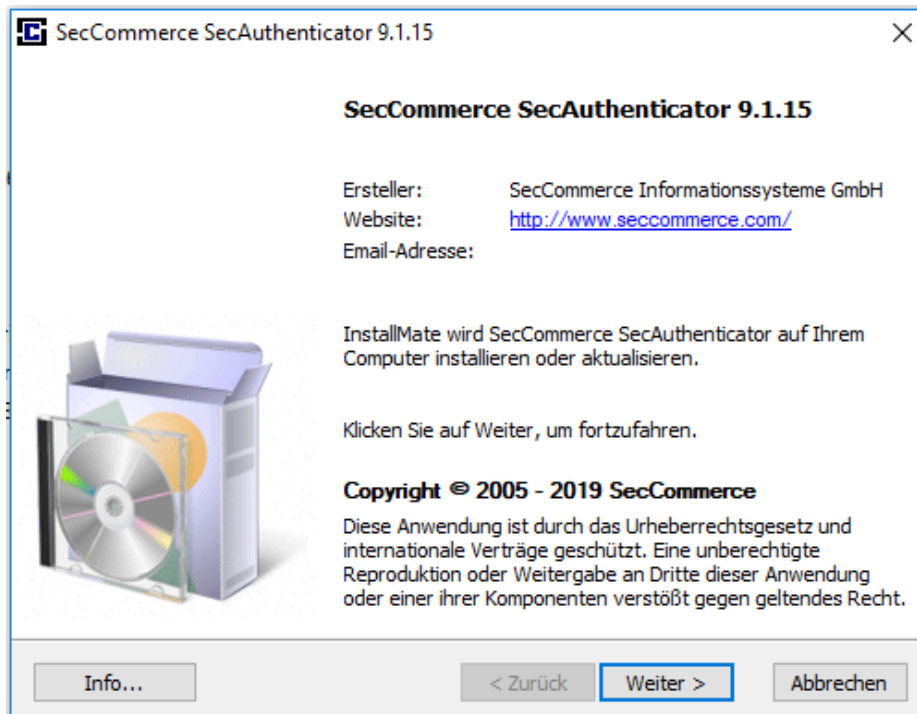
SecCommerce SecAuthenticator 9.1.15

SecCommerce SecAuthenticator 9.1.15

Ersteller: SecCommerce Informationssysteme GmbH
Website: http://www.seccommerce.com/
Email-Adresse:

InstallMate wird SecCommerce SecAuthenticator auf Ihrem Computer installieren oder aktualisieren.

Klicken Sie auf Weiter, um fortzufahren.

Copyright © 2005 - 2019 SecCommerce

Diese Anwendung ist durch das Urheberrechtsgesetz und internationale Verträge geschützt. Eine unberechtigte Reproduktion oder Weitergabe an Dritte dieser Anwendung oder einer ihrer Komponenten verstößt gegen geltendes Recht.

Info...

< Zurück

Weiter >

Abbrechen